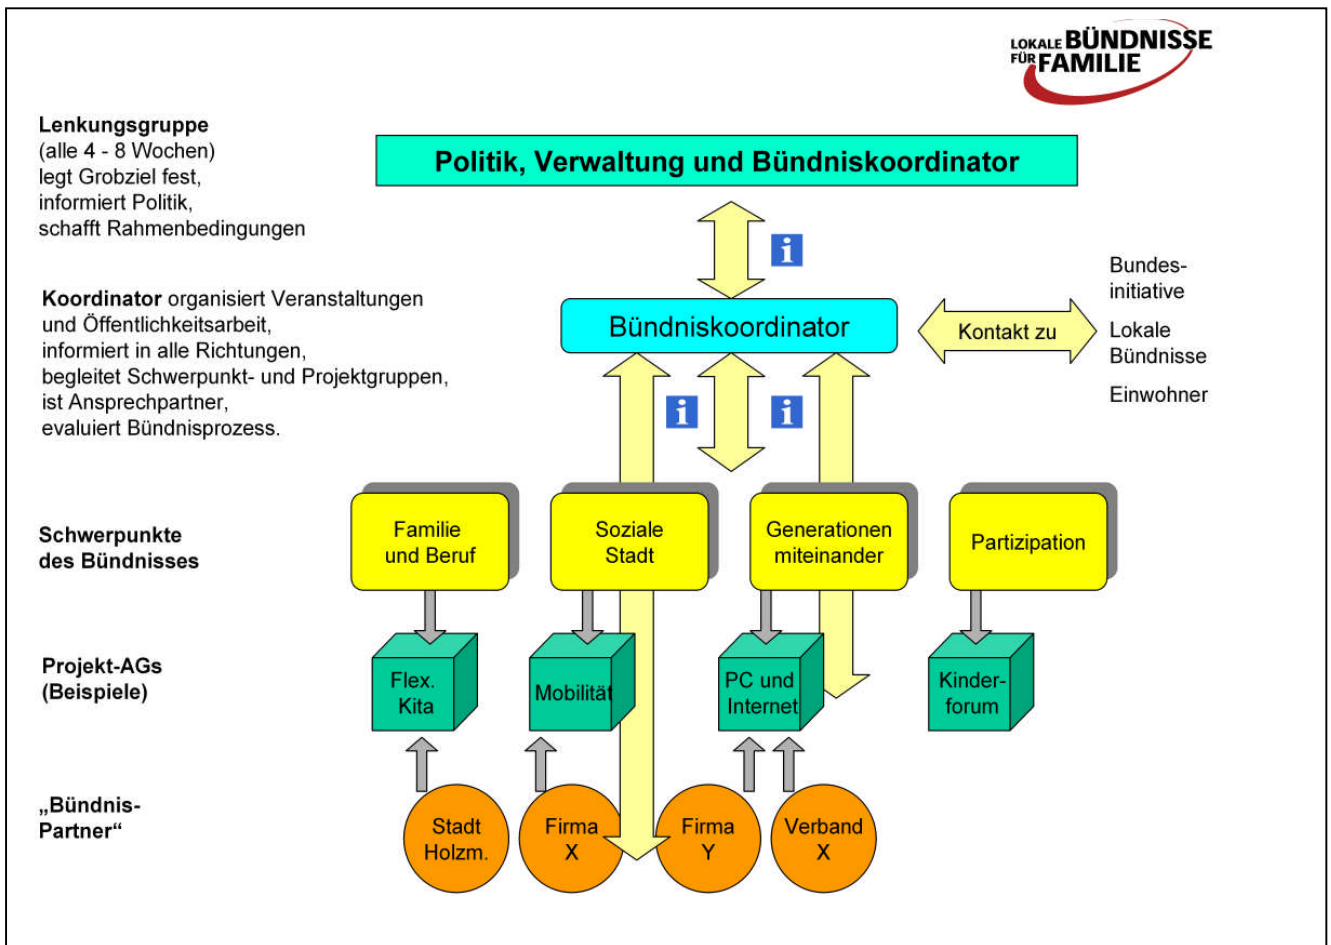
LOKALE BÜNDNISSE FÜR FAMILIE

Lenkungsgruppe
(alle 4 - 8 Wochen)
legt Grobziel fest,
informiert Politik,
schafft Rahmenbedingungen

Politik, Verwaltung und Bündniskoordinator

i

Koordinator organisiert Veranstaltungen und Öffentlichkeitsarbeit, informiert in alle Richtungen, begleitet Schwerpunkt- und Projektgruppen, ist Ansprechpartner, evaluiert Bündnisprozess.

Bündniskoordinator

Kontakt zu

Bundes-initiative

Lokale Bündnisse

Einwohner

i

i

Schwerpunkte des Bündnisses

Familie und Beruf

Soziale Stadt

Generationen miteinander

Partizipation

Projekt-AGs (Beispiele)

Flex. Kita

Mobilität

PC und Internet

Kinder-forum

„Bündnis-Partner"

Stadt Holzm.

Firma X

Firma Y

Verband X